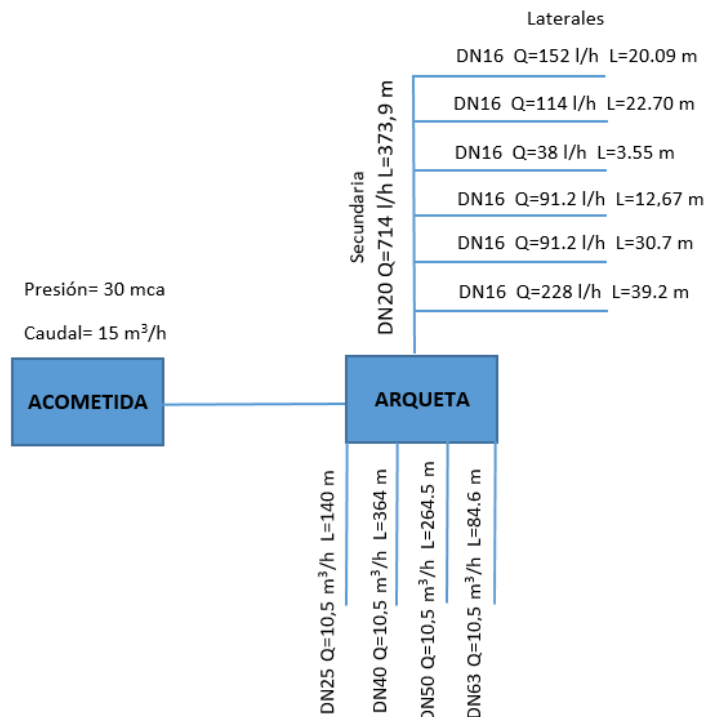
Laterales

DN16 Q=152 l/h L=20.09 m

DN16 Q=114 l/h L=22.70 m

DN16 Q=38 l/h L=3.55 m

DN16 Q=91.2 l/h L=12,67 m

DN16 Q=91.2 l/h L=30.7 m

DN16 Q=228 l/h L=39.2 m

Secundaria
DN20 Q=714 l/h L=373,9 m

Presión= 30 mca

Caudal= 15 $m^3$/h

ACOMETIDA

ARQUETA

DN25 Q=10,5 $m^3$/h L=140 m

DN40 Q=10,5 $m^3$/h L=364 m

DN50 Q=10,5 $m^3$/h L=264.5 m

DN63 Q=10,5 $m^3$/h L=84.6 m